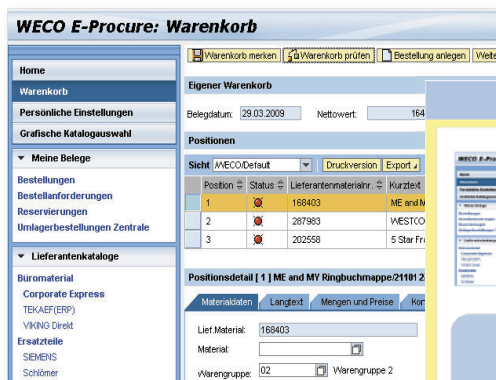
WECO E-Procure: Warenkorb

Home
Warenkorb
Persönliche Einstellungen
Grafische Katalogauswahl
Meine Belege
Bestellungen
Bestellanforderungen
Reservierungen
Umlagerbestellungen Zentrale
Lieferantenkataloge
Büromaterial
Corporate Express
TEKAEF(ERP)
VIKING Direkt
Ersatzteile
SIEMENS
Schlömer

Warenkorb merken | Warenkorb prüfen | Bestellung anlegen | Weite

Eigener Warenkorb
Belegdatum: 29.03.2009 Nettowert: 164

Positionen
Sicht WECO/Default | Druckversion | Export

| | Position | Status | Lieferantenmaterialnr. | Kurztext |
|---|---|---|---|---|
| | 1 | | 168403 | ME and M |
| | 2 | | 287983 | WESTCO |
| | 3 | | 202558 | 5 Star Fr |

Positionsdetail [ 1 ] ME and MY Ringbuchmappe/21101 2

Materialdaten | Langtext | Mengen und Preise | Kor

Lief.Material: 168403
Material:
Warengruppe: 02 Warengruppe 2

WECO E-P